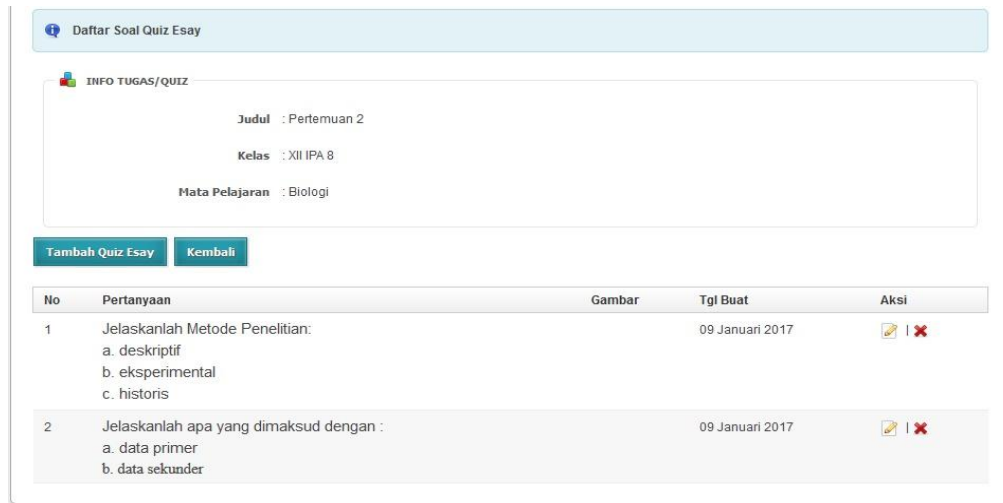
Daftar Soal Quiz Esay

INFO TUGAS/QUIZ

Judul : Pertemuan 2

Kelas : XII IPA 8

Mata Pelajaran : Biologi

Tambah Quiz Esay Kembali

| No | Pertanyaan | Gambar | Tgl Buat | Aksi |
|---|---|---|---|---|
| 1 | Jelaskanlah Metode Penelitian: a. deskriptif b. eksperimental c. historis | | 09 Januari 2017 | \| |
| 2 | Jelaskanlah apa yang dimaksud dengan : a. data primer b. data sekunder | | 09 Januari 2017 | \| |